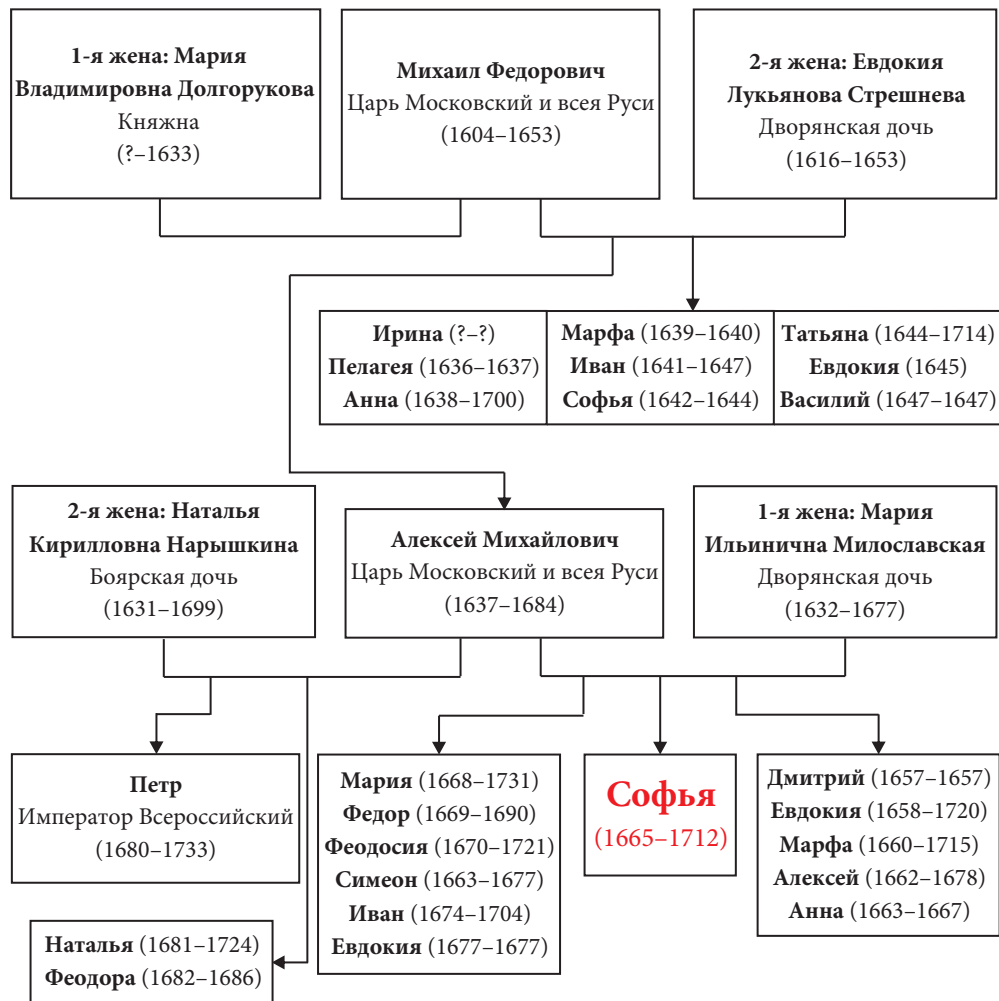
1-я жена: Мария Владимировна Долгорукова
Княжна
(?–1633)

Михаил Федорович
Царь Московский и всея Руси
(1604–1653)

2-я жена: Евдокия Лукьянова Стрешнева
Дворянская дочь
(1616–1653)

Ирина (?–?)
Пелагея (1636–1637)
Анна (1638–1700)

Марфа (1639–1640)
Иван (1641–1647)
Софья (1642–1644)

Татьяна (1644–1714)
Евдокия (1645)
Василий (1647–1647)

2-я жена: Наталья Кирилловна Нарышкина
Боярская дочь
(1631–1699)

Алексей Михайлович
Царь Московский и всея Руси
(1637–1684)

1-я жена: Мария Ильинична Милославская
Дворянская дочь
(1632–1677)

Петр
Император Всероссийский
(1680–1733)

Мария (1668–1731)
Федор (1669–1690)
Феодосия (1670–1721)
Симеон (1663–1677)
Иван (1674–1704)
Евдокия (1677–1677)

Софья
(1665–1712)

Дмитрий (1657–1657)
Евдокия (1658–1720)
Марфа (1660–1715)
Алексей (1662–1678)
Анна (1663–1667)

Наталья (1681–1724)
Феодора (1682–1686)